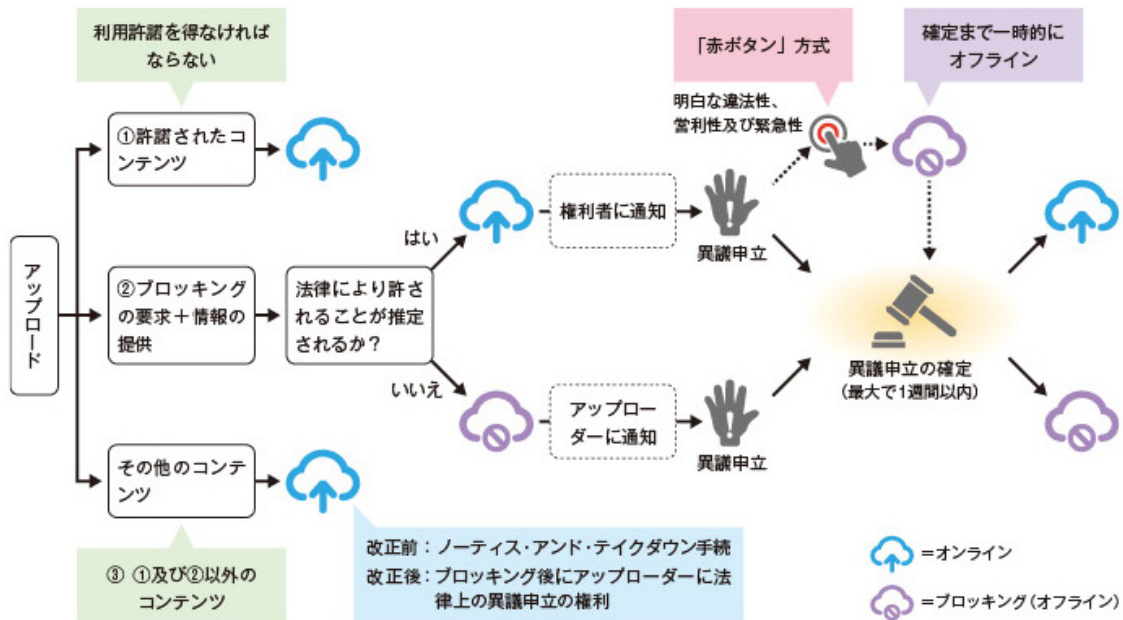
利用許諾を得なければならない

「赤ボタン」方式

確定まで一時的にオフライン

明白な違法性、営利性及び緊急性

アップロード

①許諾されたコンテンツ

②ブロッキングの要求＋情報の提供

法律により許されることが推定されるか？

はい

権利者に通知

異議申立

いいえ

アップローダーに通知

異議申立

異議申立の確定（最大で1週間以内）

その他のコンテンツ

③ ①及び②以外のコンテンツ

改正前：ノーティス・アンド・テイクダウン手続
改正後：ブロッキング後にアップローダーに法律上の異議申立の権利

＝オンライン

＝ブロッキング（オフライン）